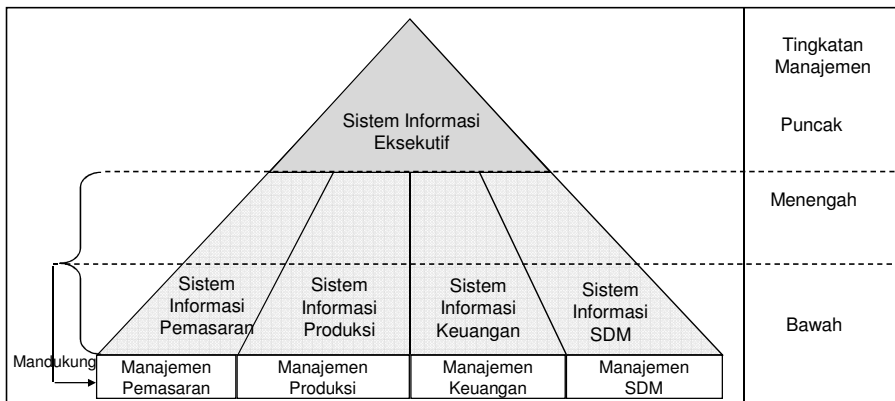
Tingkatan Manajemen

Sistem Informasi Eksekutif

Puncak

Menengah

Sistem Informasi Pemasaran

Sistem Informasi Produksi

Sistem Informasi Keuangan

Sistem Informasi SDM

Bawah

Mandukung

| Manajemen Pemasaran | Manajemen Produksi | Manajemen Keuangan | Manajemen SDM |